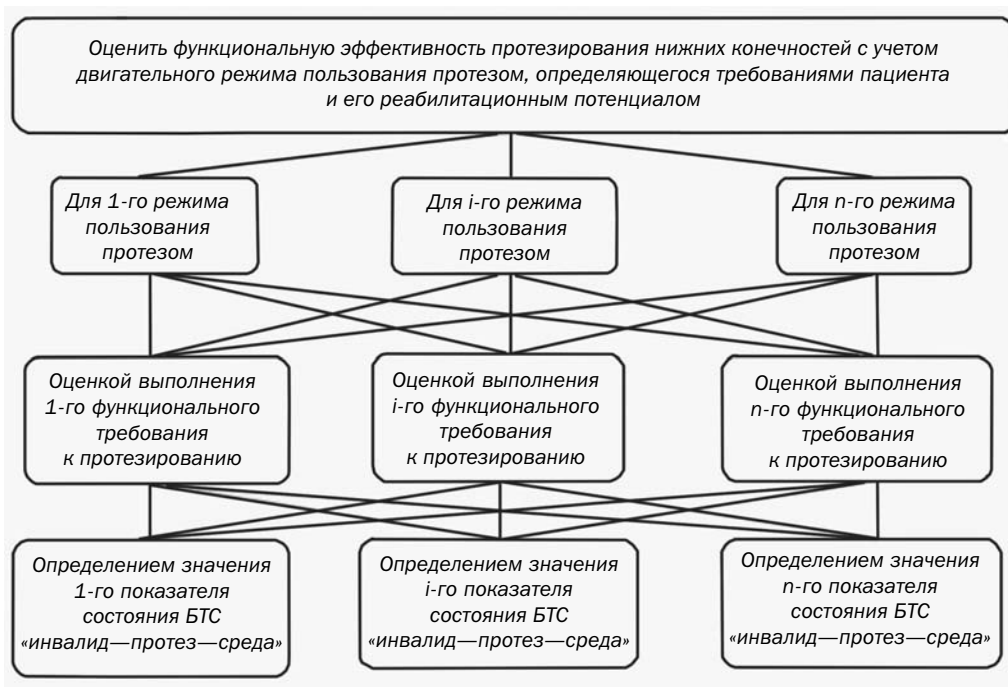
Оценить функциональную эффективность протезирования нижних конечностей с учетом двигательного режима пользования протезом, определяющегося требованиями пациента и его реабилитационным потенциалом

Для 1-го режима пользования протезом

Для i-го режима пользования протезом

Для n-го режима пользования протезом

Оценкой выполнения 1-го функционального требования к протезированию

Оценкой выполнения i-го функционального требования к протезированию

Оценкой выполнения n-го функционального требования к протезированию

Определением значения 1-го показателя состояния БТС «инвалид—протез—среда»

Определением значения i-го показателя состояния БТС «инвалид—протез—среда»

Определением значения n-го показателя состояния БТС «инвалид—протез—среда»